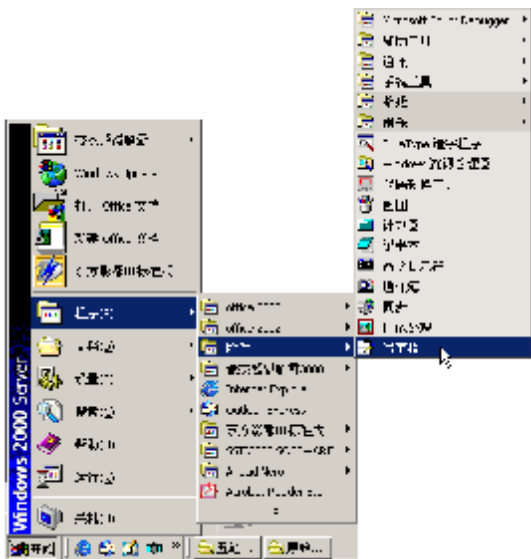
Windows 2000 Server

Windows Update

打开 Office 文档

新建 Office 文档

程序(P)

文档(D)

设置(S)

搜索(C)

帮助(H)

运行(R)...

关机(U)...

开始

Office 2000

附件

Internet Explorer

Outlook Express

Acrobat Reader

Microsoft ...

辅助工具

通讯

系统工具

娱乐

游戏

Windows 资源管理器

计算器

记事本

写字板

画图

命令提示符

映像

记事本